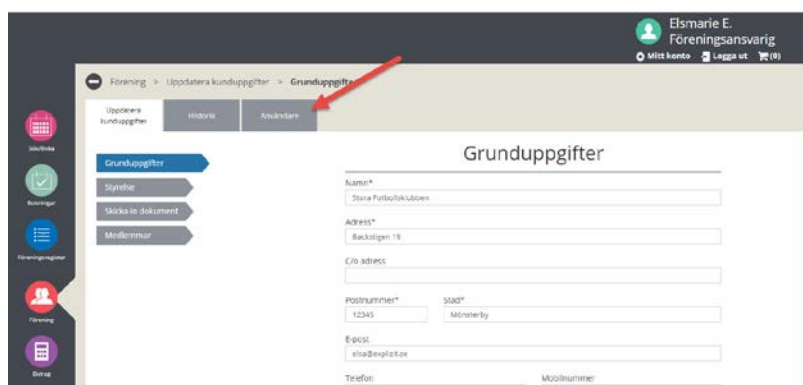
Elsmarie E.
Föreningsansvarig
Mitt konto Logga ut (0)

Förening > Uppdatera kunduppgifter > Grunduppgifter

Uppdatera kunduppgifter
Historik
Användare

Sök/Boka
Bokningar
Föreningsregister
Förening
Bidrag

Grunduppgifter
Styrelse
Skicka in dokument
Medlemmar

Grunduppgifter

Namn*
Stora Fotbollsklubben

Adress*
Backstigen 19

C/o adress

Postnummer*
12345

Stad*
Mönsterby

E-post
elsa@explizit.se

Telefon

Mobilnummer